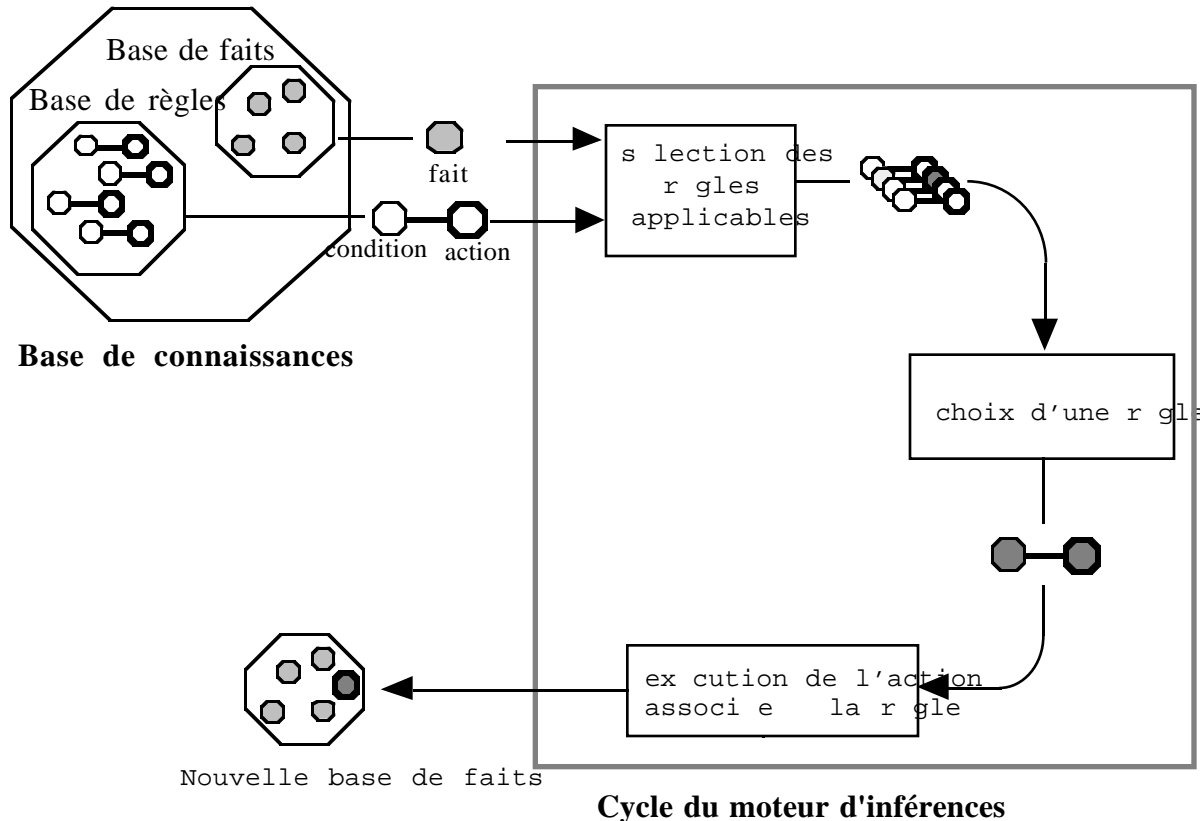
Base de faits

Base de règles

fait

condition action

Base de connaissances

s lection des r gles applicables

choix d'une r gle

ex cution de l'action associ e la r gle

Nouvelle base de faits

Cycle du moteur d'inférences